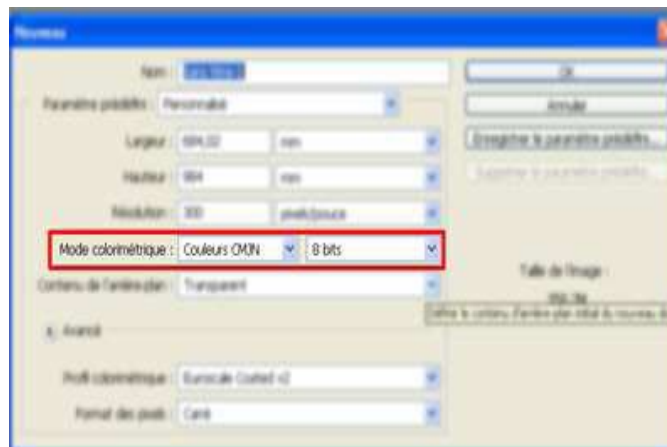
Nouveau

Nom : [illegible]

Paramètre prédéfini : Personnalisé

Largeur : 604,02 mm

Hauteur : 904 mm

Résolution : 300 pixels/pouce

Mode colorimétrique : Couleurs CMJN 8 bits

Contenu de l'arrière-plan : Transparent

Avancé

Profil colorimétrique : Euroscale Coated v2

Format des pixels : Carré

OK

Annuler

Enregistrer le paramètre prédéfini...

Supprimer le paramètre prédéfini...

Taille de l'image :

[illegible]

Définir le contenu d'arrière-plan initial du nouveau d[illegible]